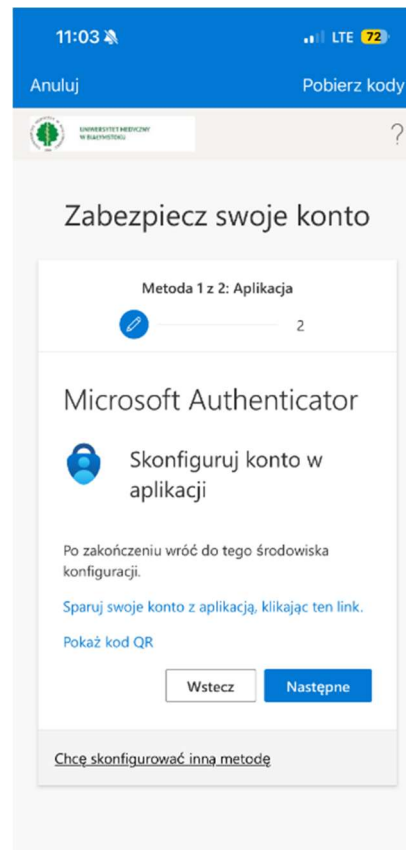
11:03

LTE 72

Anuluj

Pobierz kody

UNIWERSYTET MEDYCZNY W BIAŁYMSTOKU

?

Zabezpiecz swoje konto

Metoda 1 z 2: Aplikacja

2

Microsoft Authenticator

Skonfiguruj konto w aplikacji

Po zakończeniu wróć do tego środowiska konfiguracji.

Sparuj swoje konto z aplikacją, klikając ten link.

Pokaż kod QR

Wstecz

Następne

Chcę skonfigurować inną metodę